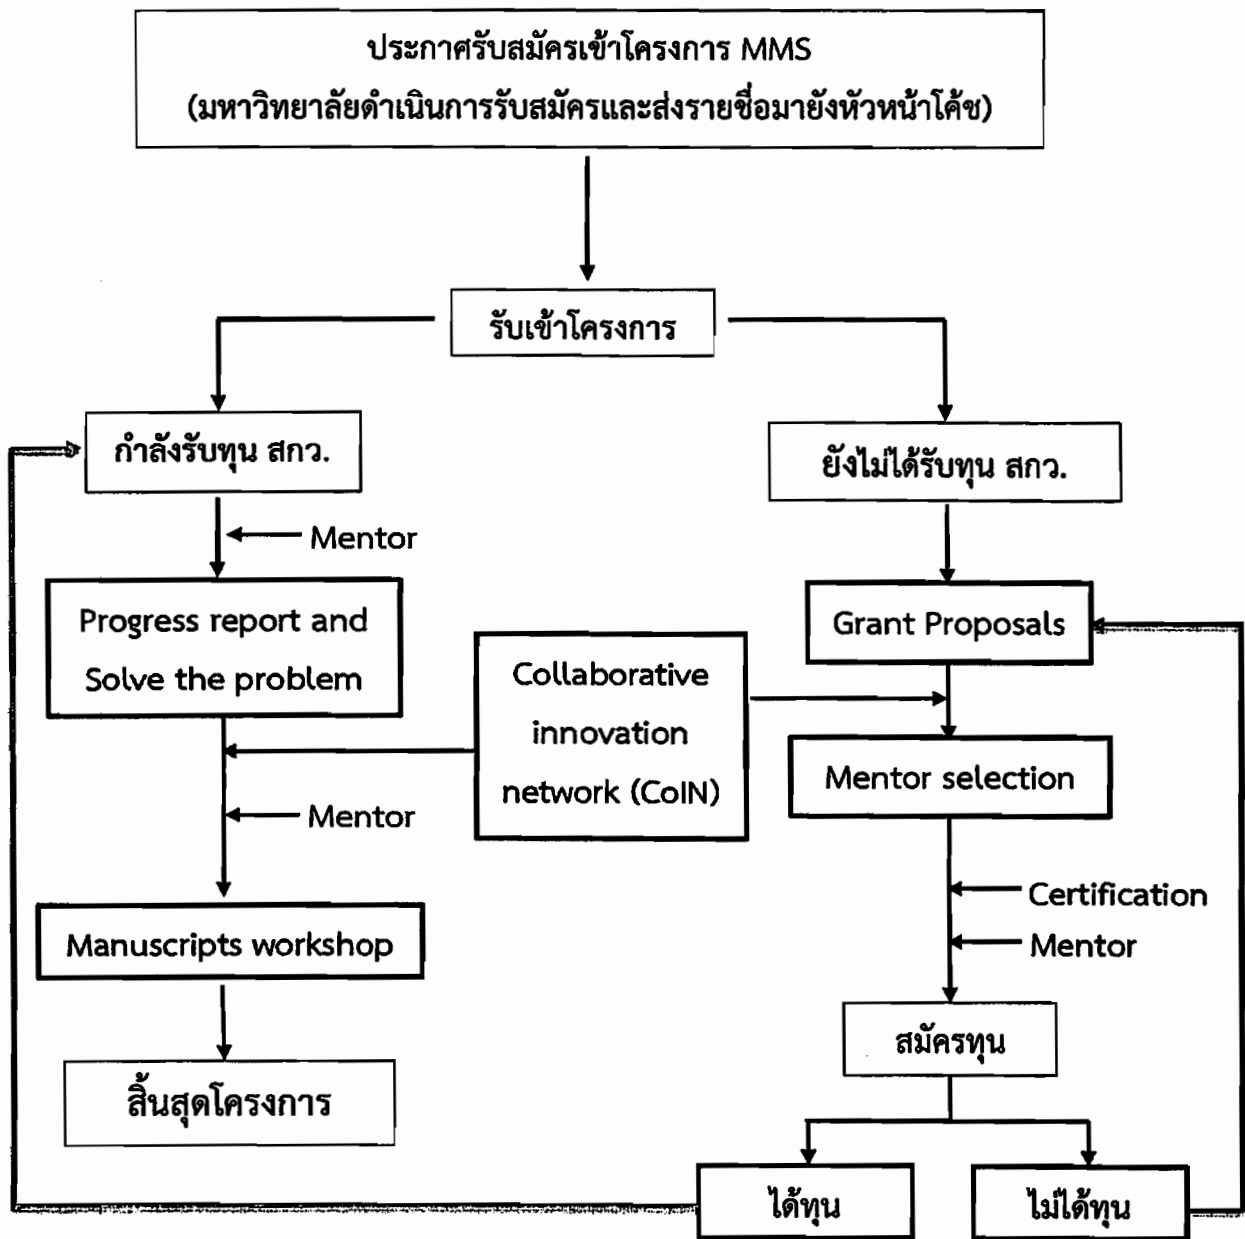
ประกาศรับสมัครเข้าโครงการ MMS
(มหาวิทยาลัยดำเนินการรับสมัครและส่งรายชื่อมายังหัวหน้าโค้ช)

รับเข้าโครงการ

กำลังรับทุน สกว.

Mentor

Progress report and Solve the problem

Mentor

Manuscripts workshop

สิ้นสุดโครงการ

Collaborative innovation network (CoIN)

ยังไม่ได้รับทุน สกว.

Grant Proposals

Mentor selection

Certification

Mentor

สมัครทุน

ได้ทุน

ไม่ได้ทุน